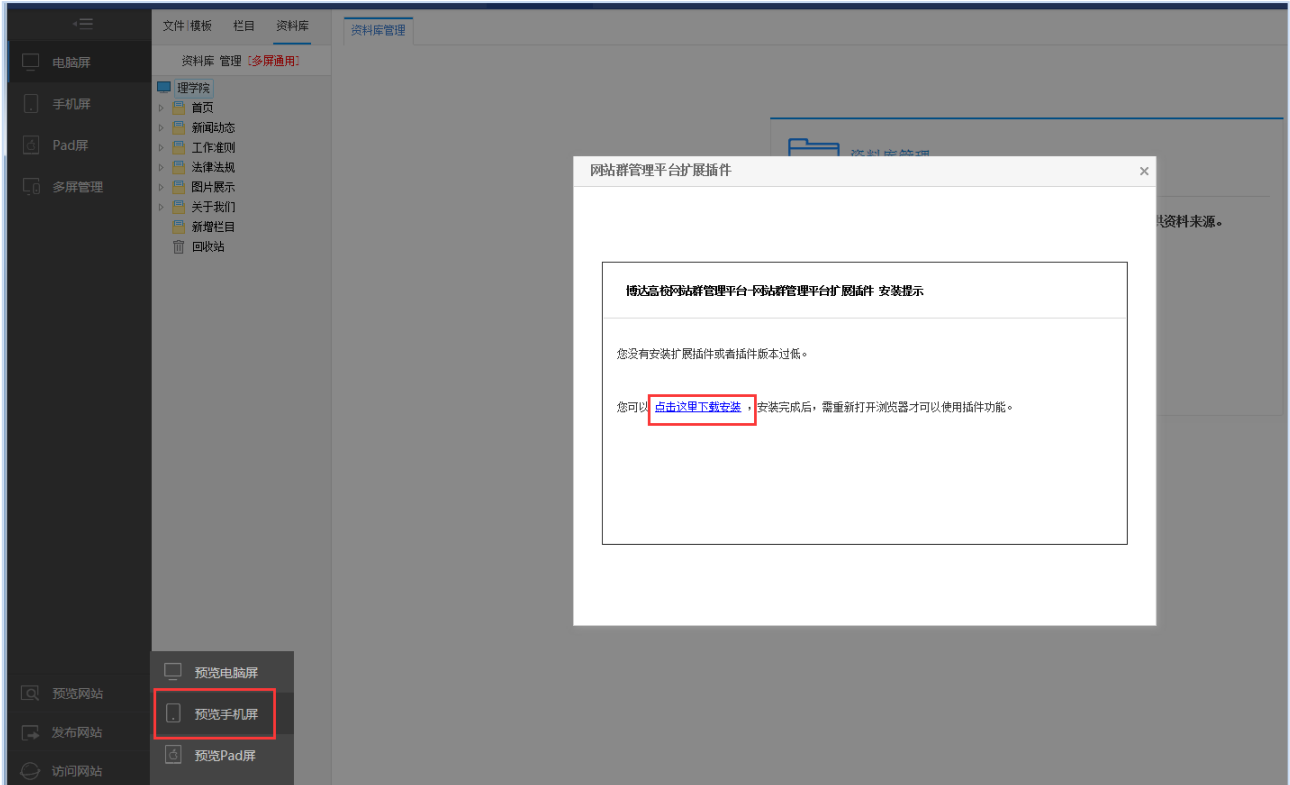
电脑屏
手机屏
Pad屏
多屏管理

文件|模板 栏目 资料库

资料库 管理［多屏通用］

理学院
首页
新闻动态
工作准则
法律法规
图片展示
关于我们
新增栏目
回收站

资料库管理

资料库管理

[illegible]供资料来源。

网站群管理平台扩展插件 ×

博达高校网站群管理平台-网站群管理平台扩展插件 安装提示

您没有安装扩展插件或者插件版本过低。

您可以 点击这里下载安装 ，安装完成后，需重新打开浏览器才可以使用插件功能。

预览电脑屏
预览手机屏
预览Pad屏

预览网站
发布网站
访问网站